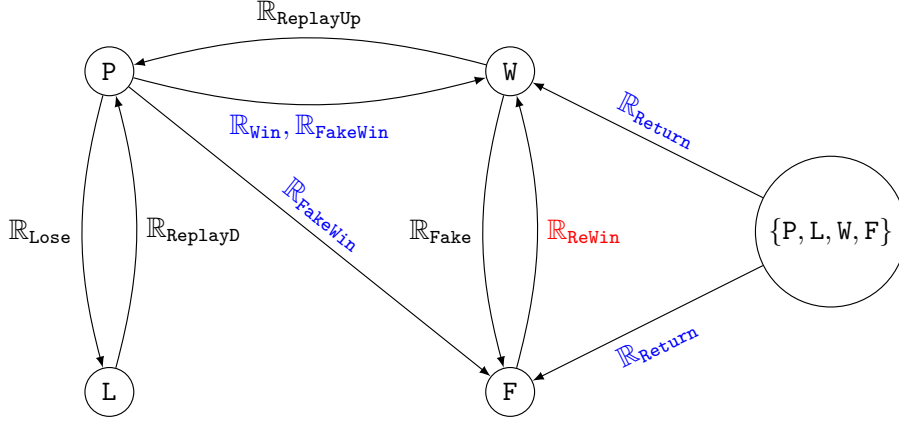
$\mathbb{R}_{\texttt{ReplayUp}}$

P

W

$\mathbb{R}_{\texttt{Win}}, \mathbb{R}_{\texttt{FakeWin}}$

$\mathbb{R}_{\texttt{Return}}$

$\mathbb{R}_{\texttt{FakeWin}}$

$\mathbb{R}_{\texttt{Lose}}$

$\mathbb{R}_{\texttt{ReplayD}}$

$\mathbb{R}_{\texttt{Fake}}$

$\mathbb{R}_{\texttt{ReWin}}$

$\{\texttt{P}, \texttt{L}, \texttt{W}, \texttt{F}\}$

$\mathbb{R}_{\texttt{Return}}$

L

F